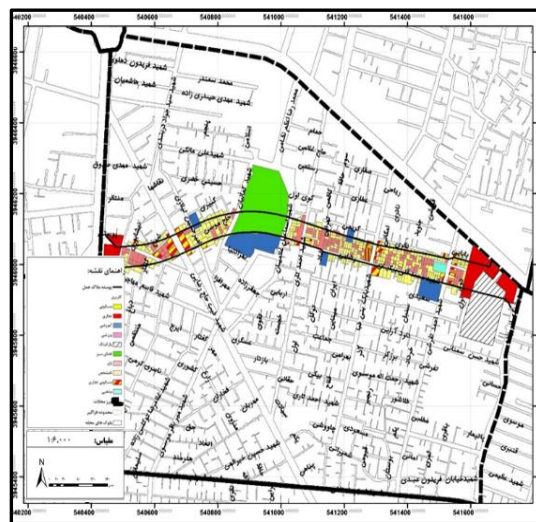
540200
540400
540600
540800
541000
541200
541400
541600

3846400
3846200
3846000
3845800
3845600

شهید فریدون دماوندی
شهید بالاهیان
محمد معتمر
شهید مهدی حیدری زاده
شهید مهدی صدوق
سیاری
ریاضی
عطاری
بهرامی
اسکندری
آزادی
پاسداران

اهنمای نقشه:
کاربری
مسکونی
تجاری
آموزشی
اداری
فضای سبز
مختلط
محدوده طرح

مقیاس: ۱:۶,۰۰۰

N